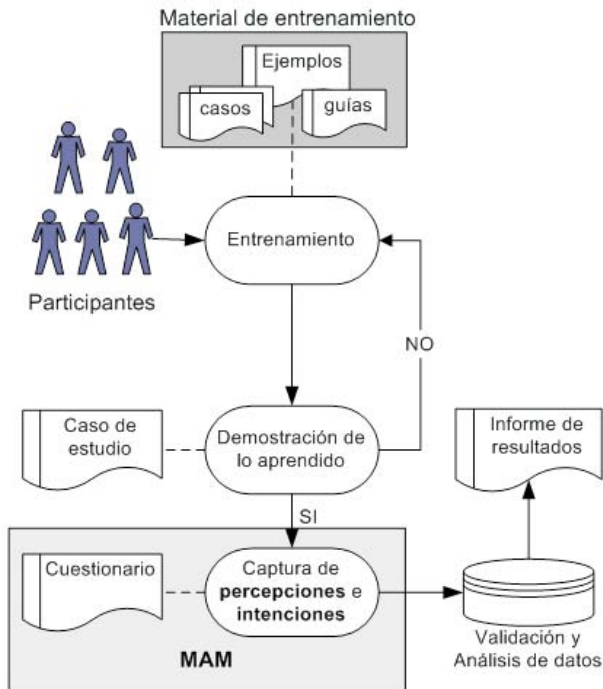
Material de entrenamiento

Ejemplos

casos

guías

Participantes

Entrenamiento

NO

Caso de estudio

Demostración de lo aprendido

Informe de resultados

SI

Cuestionario

Captura de **percepciones** e **intenciones**

**MAM**

Validación y Análisis de datos